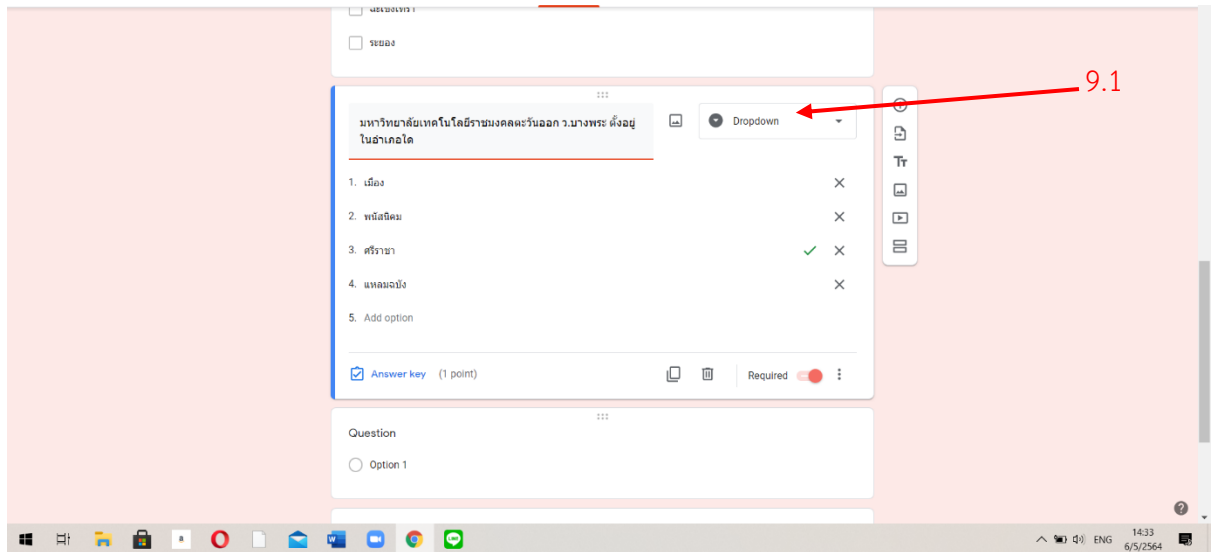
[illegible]

ระยอง

9.1

มหาวิทยาลัยเทคโนโลยีราชมงคลตะวันออก ว.บางพระ ตั้งอยู่ในอำเภอใด

Dropdown

1. เมือง

2. พนัสนิคม

3. ศรีราชา

4. แหลมฉบัง

5. Add option

Answer key (1 point)

Required

Question

Option 1

ENG

14:33
6/5/2564